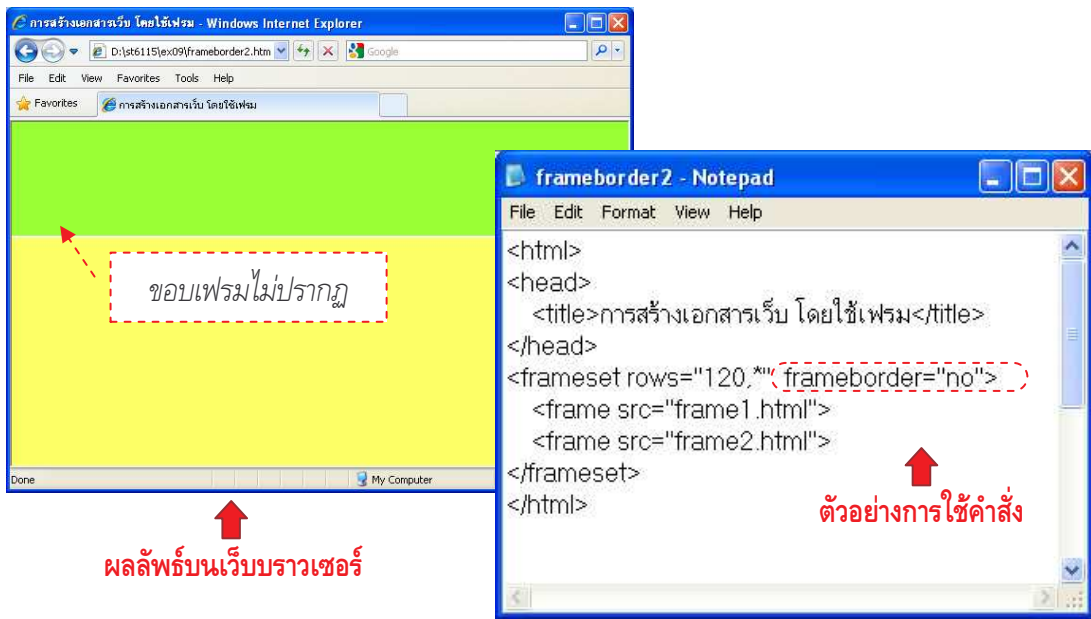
การสร้างเอกสารเว็บ โดยใช้เฟรม - Windows Internet Explorer

D:\st6115\ex09\frameborder2.htm

Google

File Edit View Favorites Tools Help

Favorites

การสร้างเอกสารเว็บ โดยใช้เฟรม

ขอบเฟรมไม่ปรากฏ

Done

My Computer

ผลลัพธ์บนเว็บบราวเซอร์

frameborder2 - Notepad

File Edit Format View Help

<html>
<head>
<title>การสร้างเอกสารเว็บ โดยใช้เฟรม</title>
</head>
<frameset rows="120,*" frameborder="no">
<frame src="frame1.html">
<frame src="frame2.html">
</frameset>
</html>

ตัวอย่างการใช้คำสั่ง